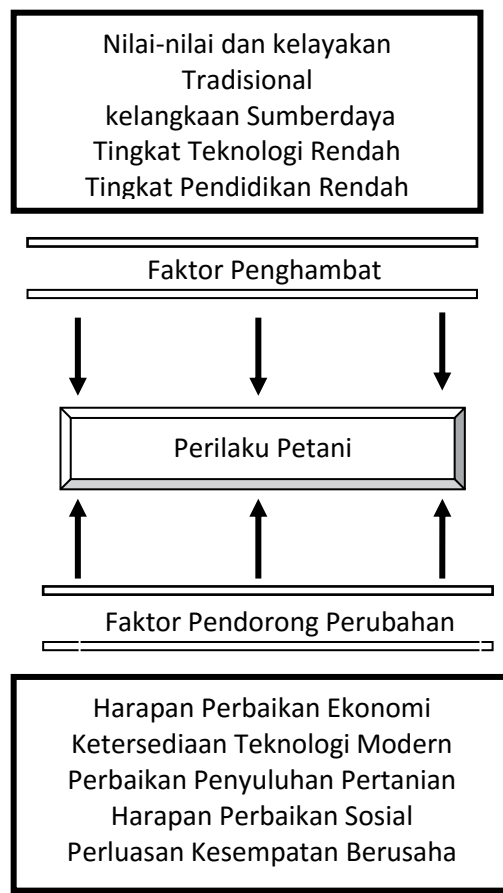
Nilai-nilai dan kelayakan
Tradisional
kelangkaan Sumberdaya
Tingkat Teknologi Rendah
Tingkat Pendidikan Rendah

Faktor Penghambat

Perilaku Petani

Faktor Pendorong Perubahan

Harapan Perbaikan Ekonomi
Ketersediaan Teknologi Modern
Perbaikan Penyuluhan Pertanian
Harapan Perbaikan Sosial
Perluasan Kesempatan Berusaha